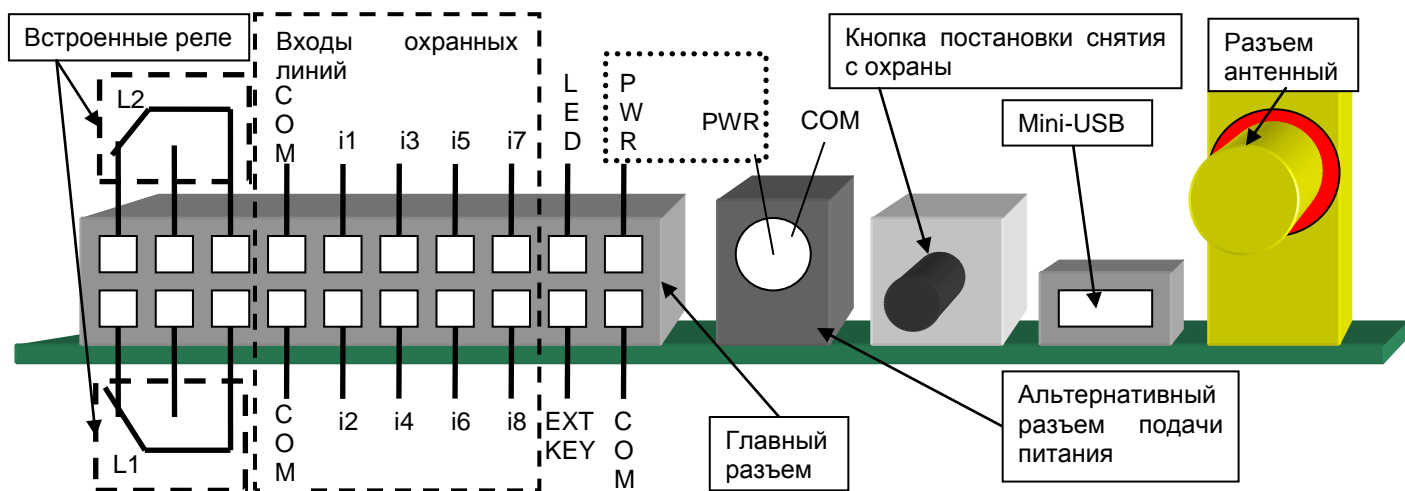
Встроенные реле

Входы охранных линий

L2

COM

i1 i3 i5 i7

LED

PWR

PWR

COM

Кнопка постановки снятия с охраны

Разъем антенный

Mini-USB

L1

COM

i2 i4 i6 i8

EXT KEY

COM

Главный разъем

Альтернативный разъем подачи питания